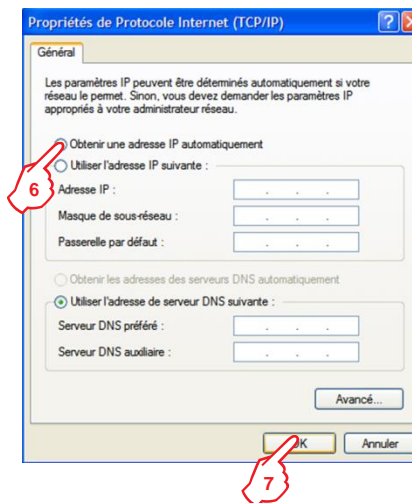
Propriétés de Protocole Internet (TCP/IP)

Général

Les paramètres IP peuvent être déterminés automatiquement si votre réseau le permet. Sinon, vous devez demander les paramètres IP appropriés à votre administrateur réseau.

Obtenir une adresse IP automatiquement

Utiliser l'adresse IP suivante :

6

Adresse IP :

Masque de sous-réseau :

Passerelle par défaut :

Obtenir les adresses des serveurs DNS automatiquement

Utiliser l'adresse de serveur DNS suivante :

Serveur DNS préféré :

Serveur DNS auxiliaire :

Avancé...

OK

Annuler

7